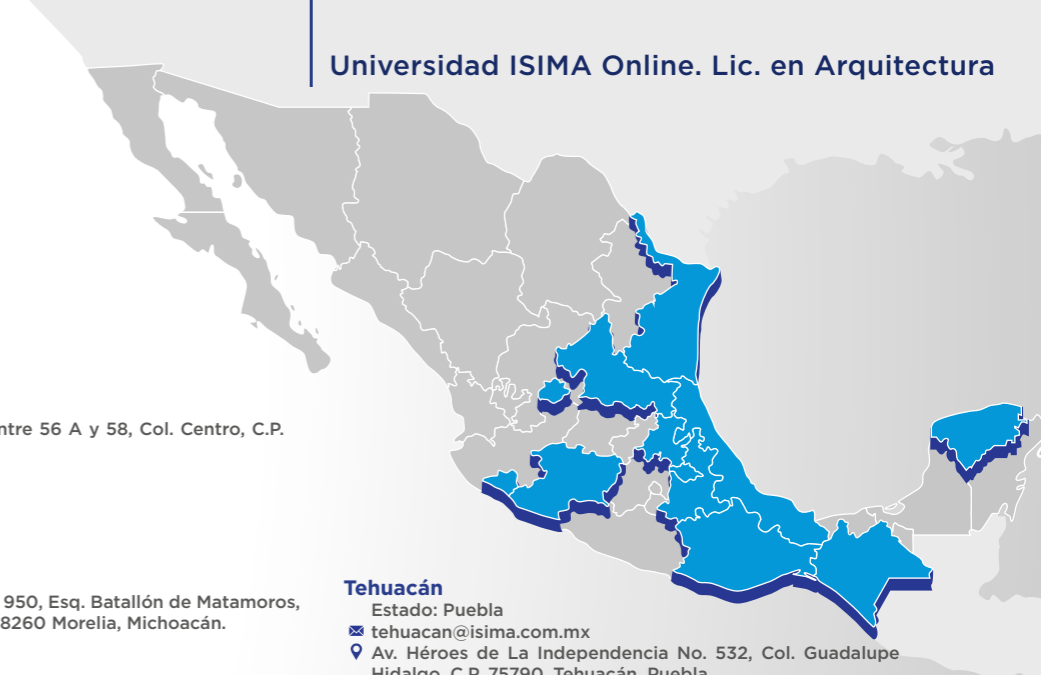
Universidad ISIMA Online. Lic. en Arquitectura

ntre 56 A y 58, Col. Centro, C.P.

950, Esq. Batallón de Matamoros, 8260 Morelia, Michoacán.

Tehuacán
Estado: Puebla
tehuacan@isima.com.mx
Av. Héroes de La Independencia No. 532, Col. Guadalupe Hidalgo, C.P. 75790, Tehuacán, Puebla